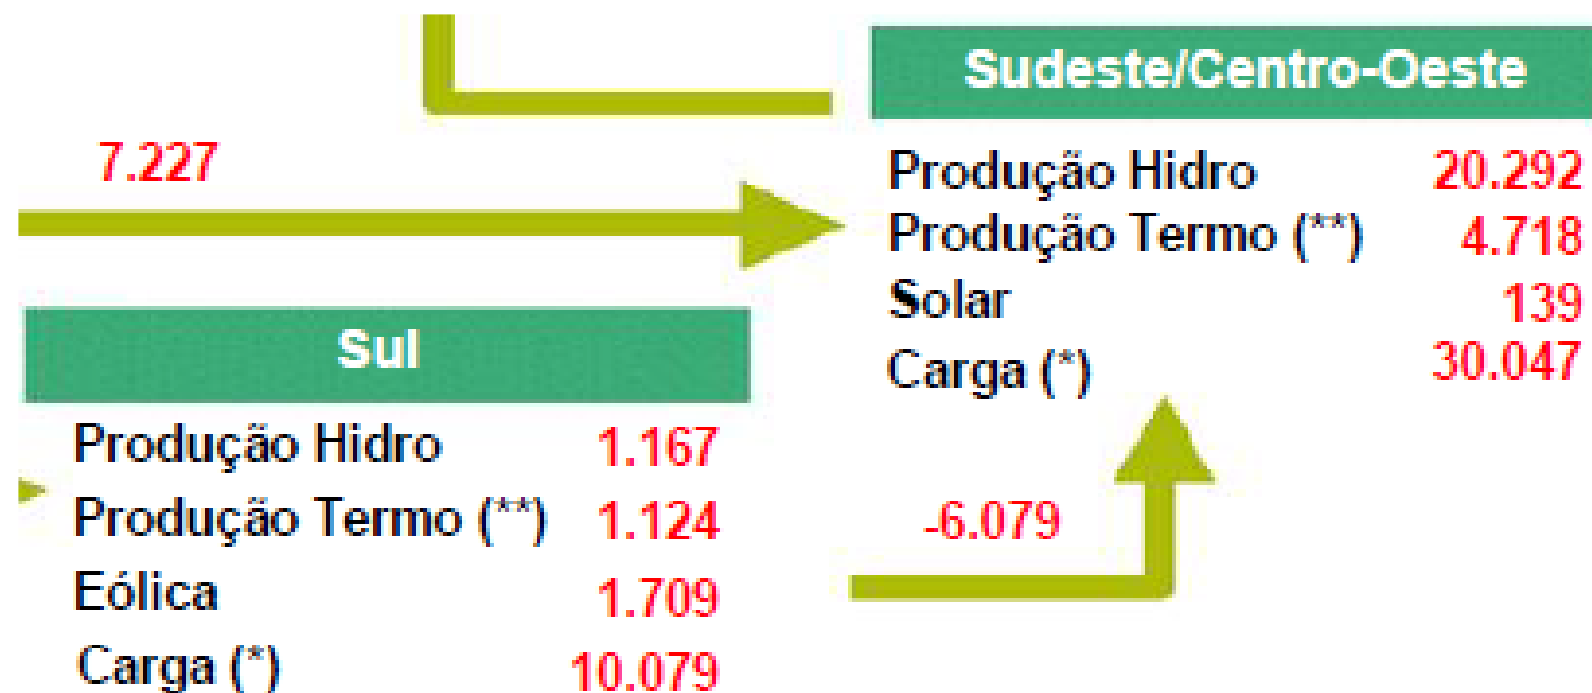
Sudeste/Centro-Oeste

7.227

| | |
|---|---|
| Produção Hidro | 20.292 |
| Produção Termo (**) | 4.718 |
| Solar | 139 |
| Carga (*) | 30.047 |

Sul

| | |
|---|---|
| Produção Hidro | 1.167 |
| Produção Termo (**) | 1.124 |
| Eólica | 1.709 |
| Carga (*) | 10.079 |

-6.079